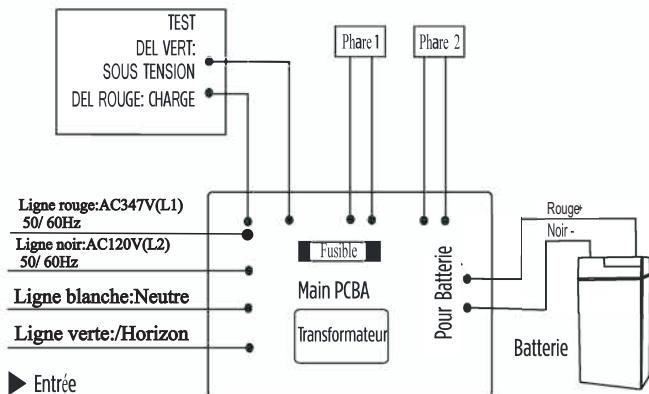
TEST
DEL VERT:
SOUS TENSION
DEL ROUGE: CHARGE

Phare 1

Phare 2

Ligne rouge:AC347V(L1)
50/ 60Hz

Ligne noir:AC120V(L2)
50/ 60Hz

Ligne blanche:Neutre

Ligne verte:/Horizon

▶ Entrée

Fusible

Main PCBA

Transformateur

Pour Batterie

Rouge+

Noir -

Batterie